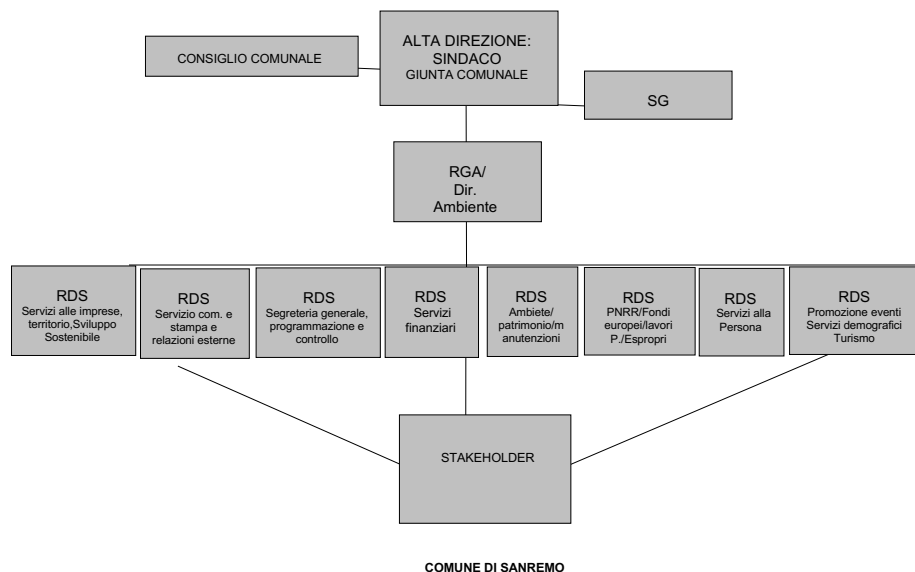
ALTA DIREZIONE:
SINDACO
GIUNTA COMUNALE

CONSIGLIO COMUNALE

SG

RGA/
Dir.
Ambiente

RDS
Servizi alle imprese, territorio,Sviluppo Sostenibile

RDS
Servizio com. e stampa e relazioni esterne

RDS
Segreteria generale, programmazione e controllo

RDS
Servizi finanziari

RDS
Ambiete/ patrimonio/manutenzioni

RDS
PNRR/Fondi europei/lavori P./Espropri

RDS
Servizi alla Persona

RDS
Promozione eventi
Servizi demografici
Turismo

STAKEHOLDER

COMUNE DI SANREMO